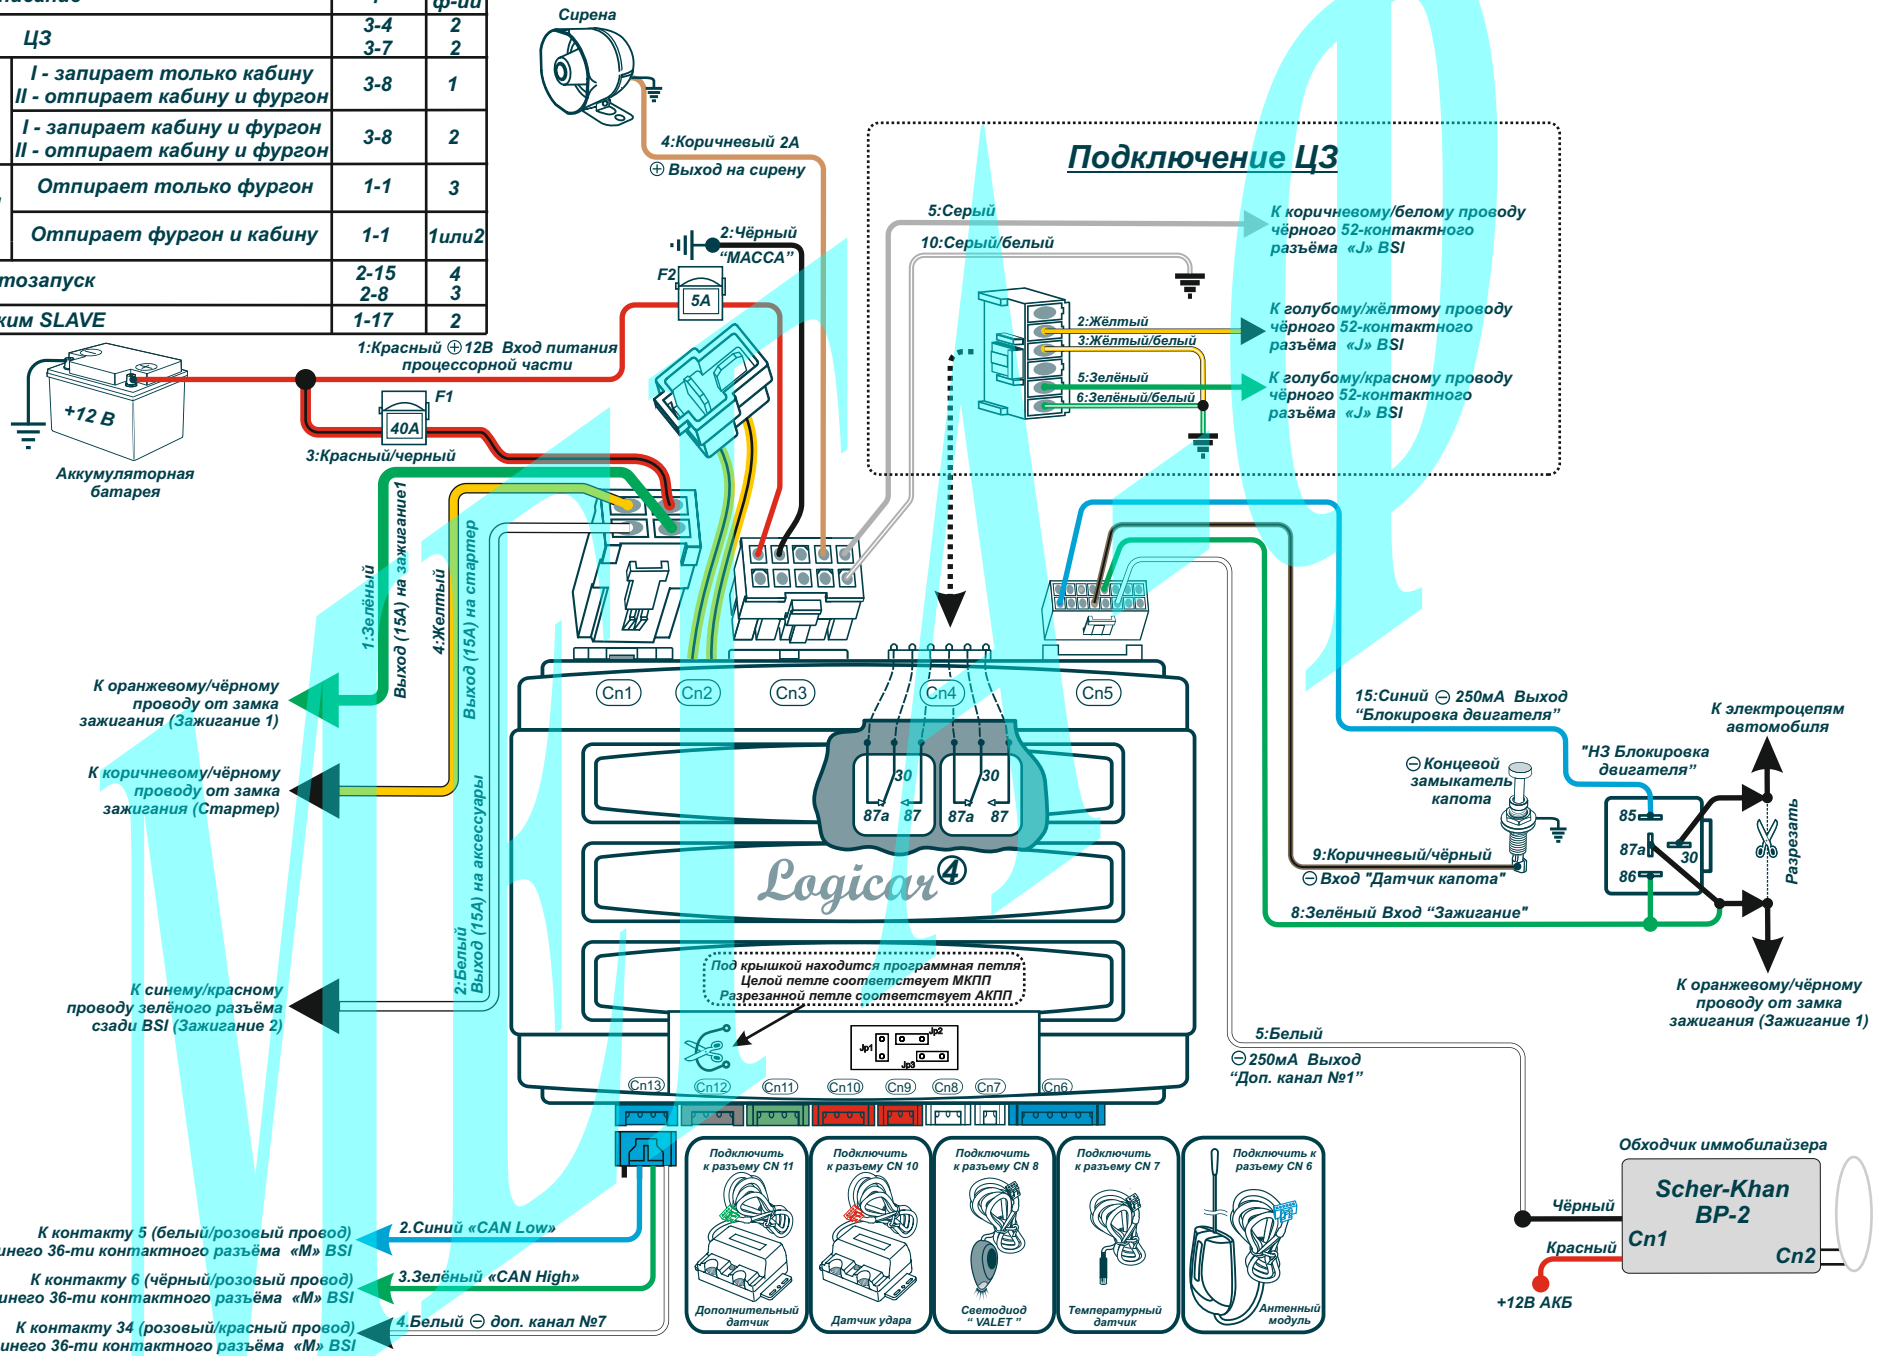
| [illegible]исание | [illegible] | ф-ии |
|---|---|---|
| ЦЗ | 3-4 3-7 | 2 2 |
| I - запирает только кабину II - отпирает кабину и фургон | 3-8 | 1 |
| I - запирает кабину и фургон II - отпирает кабину и фургон | 3-8 | 2 |
| Отпирает только фургон | 1-1 | 3 |
| Отпирает фургон и кабину | 1-1 | 1или2 |
| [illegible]тозапуск | 2-15 2-8 | 4 3 |
| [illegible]жим SLAVE | 1-17 | 2 |

Сирена

4:Коричневый 2А
⊕ Выход на сирену

Подключение ЦЗ

5:Серый
10:Серый/белый
К коричневому/белому проводу чёрного 52-контактного разъёма «J» BSI
2:Жёлтый
3:Жёлтый/белый
К голубому/жёлтому проводу чёрного 52-контактного разъёма «J» BSI
5:Зелёный
6:Зелёный/белый
К голубому/красному проводу чёрного 52-контактного разъёма «J» BSI

2:Чёрный "МАССА"
F2
5А
1:Красный ⊕12В Вход питания процессорной части
+12 В
Аккумуляторная батарея
F1
40А
3:Красный/черный

1:Зелёный
Выход (15А) на зажигание1
4:Желтый
Выход (15А) на стартер
2:Белый
Выход (15А) на аксессуары

К оранжевому/чёрному проводу от замка зажигания (Зажигание 1)
К коричневому/чёрному проводу от замка зажигания (Стартер)
К синему/красному проводу зелёного разъёма сзади BSI (Зажигание 2)

Cn1 Cn2 Cn3 Cn4 Cn5
30 30
87а 87 87а 87
Logicar4
Под крышкой находится программная петля
Целой петле соответствует МКПП
Разрезанной петле соответствует АКПП
Jp1 Jp2 Jp3
Cn13 Cn12 Cn11 Cn10 Cn9 Cn8 Cn7 Cn6

15:Синий ⊖ 250мА Выход "Блокировка двигателя"
К электроцепям автомобиля
"НЗ Блокировка двигателя"
⊖ Концевой замыкатель капота
85
87а
86
30
Разрезать
9:Коричневый/чёрный
⊖ Вход "Датчик капота"
8:Зелёный Вход "Зажигание"
К оранжевому/чёрному проводу от замка зажигания (Зажигание 1)
5:Белый
⊖250мА Выход "Доп. канал №1"

Обходчик иммобилайзера
Scher-Khan BP-2
Чёрный
Cn1
Красный
Cn2
+12В АКБ

К контакту 5 (белый/розовый провод) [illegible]него 36-ти контактного разъёма «M» BSI
2.Синий «CAN Low»
К контакту 6 (чёрный/розовый провод) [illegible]него 36-ти контактного разъёма «M» BSI
3.Зелёный «CAN High»
К контакту 34 (розовый/красный провод) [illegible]него 36-ти контактного разъёма «M» BSI
4.Белый ⊖ доп. канал №7

Подключить к разъему CN 11
Дополнительный датчик
Подключить к разъему CN 10
Датчик удара
Подключить к разъему CN 8
Светодиод " VALET "
Подключить к разъему CN 7
Температурный датчик
Подключить к разъему CN 6
Антенный модуль